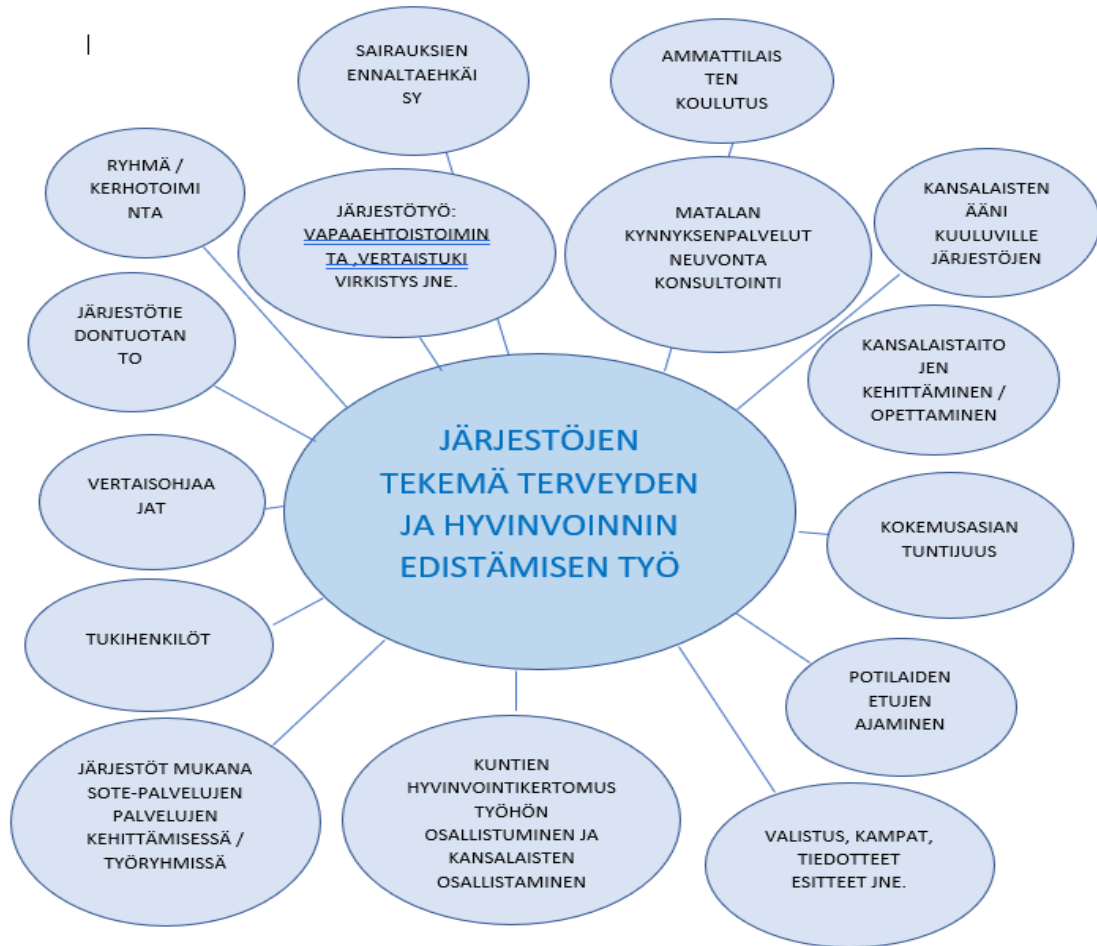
SAIRAUKSIEN ENNALTAEHKÄI SY

AMMATTILAIS TEN KOULUTUS

RYHMÄ / KERHOTOIMI NTA

JÄRJESTÖTYÖ: VAPAAEHTOISTOIMIN TA ,VERTAISTUKI VIRKISTYS JNE.

MATALAN KYNNYKSENPALVELUT NEUVONTA KONSULTOINTI

KANSALAISTEN ÄÄNI KUULUVILLE JÄRJESTÖJEN

JÄRJESTÖTIE DONTUOTAN TO

KANSALAISTAITO JEN KEHITTÄMINEN / OPETTAMINEN

JÄRJESTÖJEN TEKEMÄ TERVEYDEN JA HYVINVOINNIN EDISTÄMISEN TYÖ

VERTAISOHJAA JAT

KOKEMUSASIAN TUNTIJUUS

TUKIHENKILÖT

POTILAIDEN ETUJEN AJAMINEN

JÄRJESTÖT MUKANA SOTE-PALVELUJEN PALVELUJEN KEHITTÄMISESSÄ / TYÖRYHMISSÄ

KUNTIEN HYVINVOINTIKERTOMUS TYÖHÖN OSALLISTUMINEN JA KANSALAISTEN OSALLISTAMINEN

VALISTUS, KAMPAT, TIEDOTTEET ESITTEET JNE.